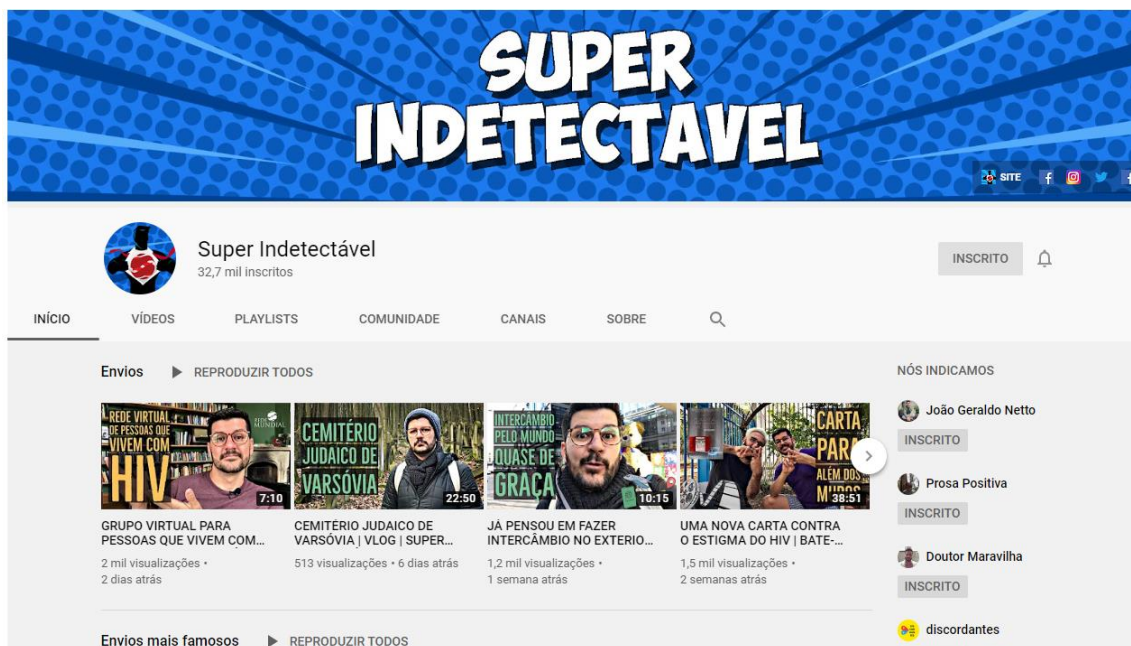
SUPER INDETECTAVEL

SITE

Super Indetectável
32,7 mil inscritos

INSCRITO

INÍCIO VÍDEOS PLAYLISTS COMUNIDADE CANAIS SOBRE

Envios REPRODUZIR TODOS

REDE VIRTUAL DE PESSOAS QUE VIVEM COM HIV
7:10
GRUPO VIRTUAL PARA PESSOAS QUE VIVEM COM...
2 mil visualizações • 2 dias atrás

CEMITÉRIO JUDAICO DE VARSÓVIA
22:50
CEMITÉRIO JUDAICO DE VARSÓVIA | VLOG | SUPER...
513 visualizações • 6 dias atrás

INTERCÂMBIO PELO MUNDO QUASE DE GRAÇA
10:15
JÁ PENSOU EM FAZER INTERCÂMBIO NO EXTERIO...
1,2 mil visualizações • 1 semana atrás

CARTA PARA ALÉM DOS MUROS
38:51
UMA NOVA CARTA CONTRA O ESTIGMA DO HIV | BATE-...
1,5 mil visualizações • 2 semanas atrás

NÓS INDICAMOS
João Geraldo Netto
INSCRITO
Prosa Positiva
INSCRITO
Doutor Maravilha
INSCRITO
discordantes

Envios mais famosos REPRODUZIR TODOS